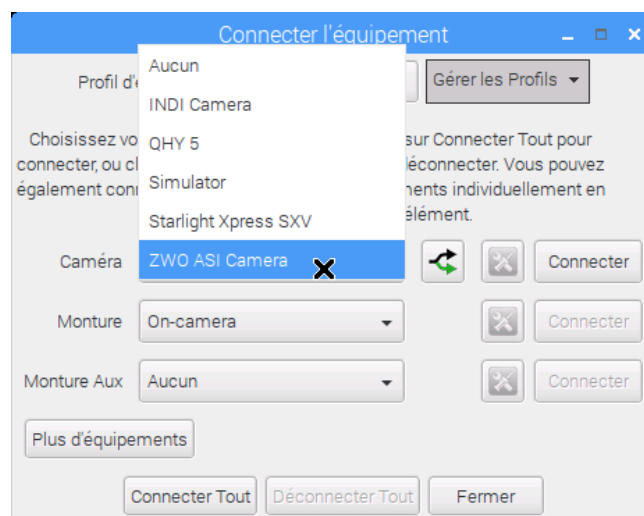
Connecter l'équipement

Profil d'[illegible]

Gérer les Profils

Aucun
INDI Camera
QHY 5
Simulator
Starlight Xpress SXV
ZWO ASI Camera

Choisissez vo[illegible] sur Connecter Tout pour connecter, ou cl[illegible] déconnecter. Vous pouvez également conn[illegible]ments individuellement en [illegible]élément.

Caméra

Connecter

Monture

On-camera

Connecter

Monture Aux

Aucun

Connecter

Plus d'équipements

Connecter Tout

Déconnecter Tout

Fermer